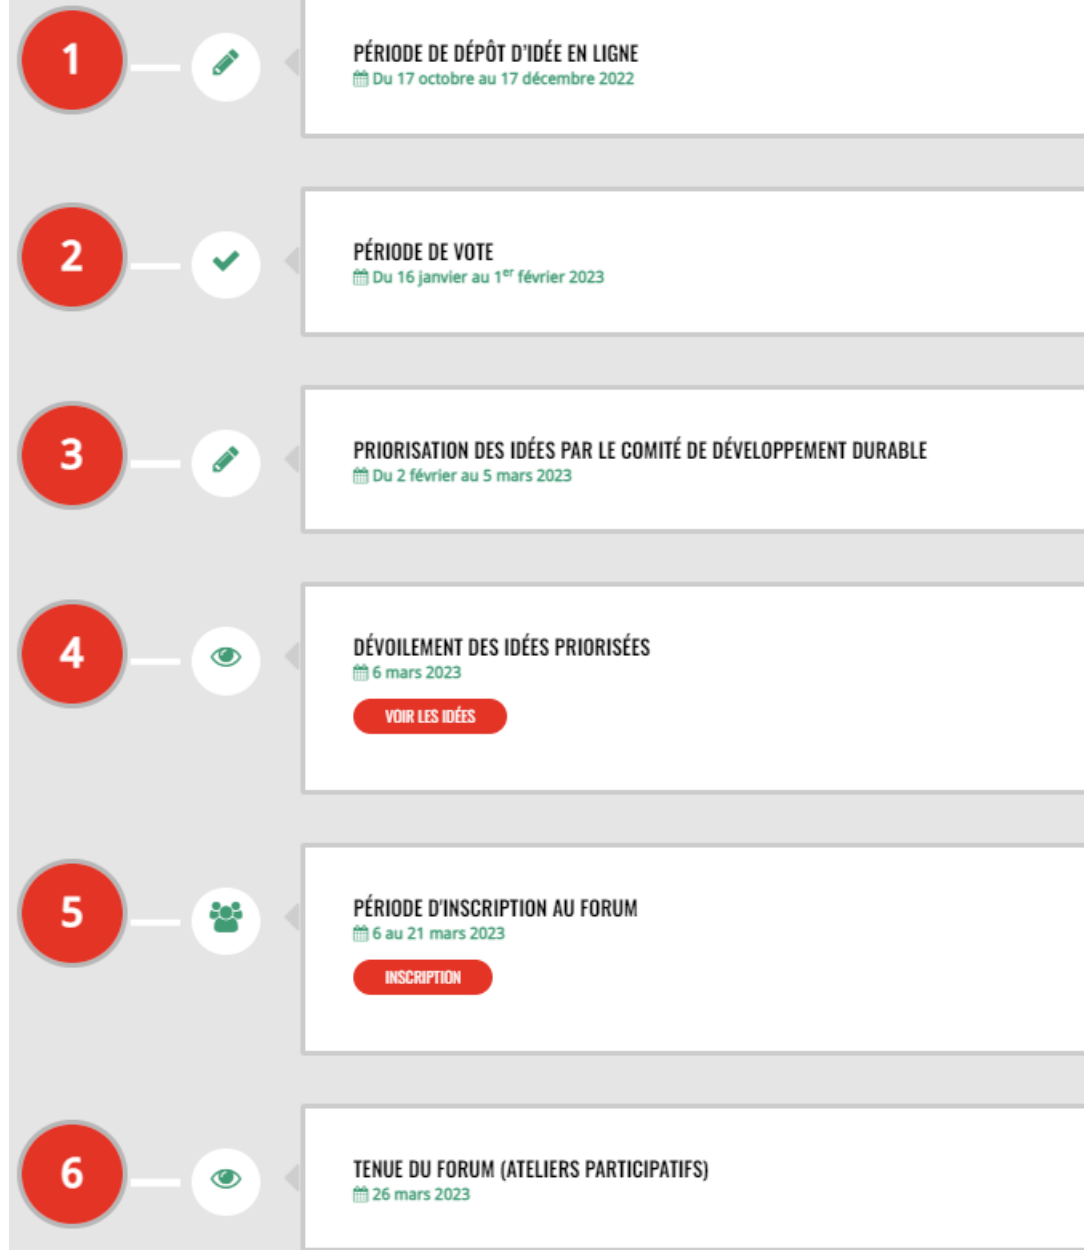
1

PÉRIODE DE DÉPÔT D'IDÉE EN LIGNE
Du 17 octobre au 17 décembre 2022

2

PÉRIODE DE VOTE
Du 16 janvier au 1$^{er}$ février 2023

3

PRIORISATION DES IDÉES PAR LE COMITÉ DE DÉVELOPPEMENT DURABLE
Du 2 février au 5 mars 2023

4

DÉVOILEMENT DES IDÉES PRIORISÉES
6 mars 2023
VOIR LES IDÉES

5

PÉRIODE D'INSCRIPTION AU FORUM
6 au 21 mars 2023
INSCRIPTION

6

TENUE DU FORUM (ATELIERS PARTICIPATIFS)
26 mars 2023